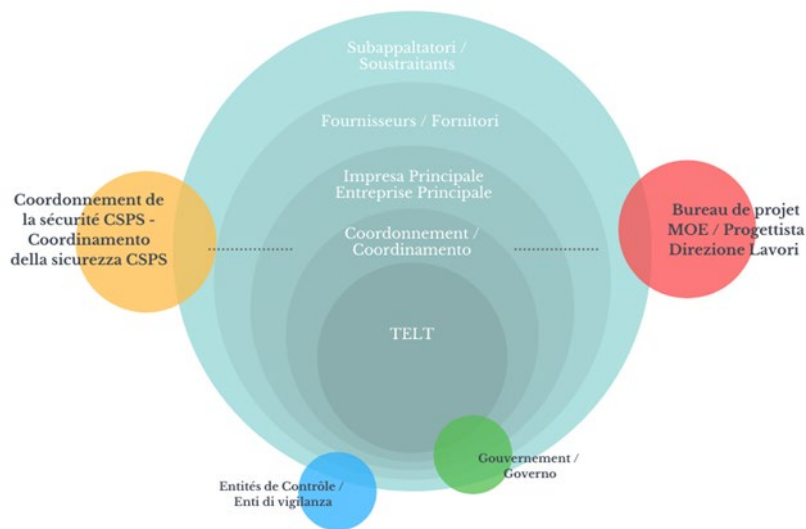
Subappaltatori / Soustraitants

Fournisseurs / Fornitori

Impresa Principale
Entreprise Principale

Coordonnement / Coordinamento

TELT

Coordonnement de la sécurité CSPS - Coordinamento della sicurezza CSPS

Bureau de projet MOE / Progettista Direzione Lavori

Gouvernement / Governo

Entités de Contrôle / Enti di vigilanza